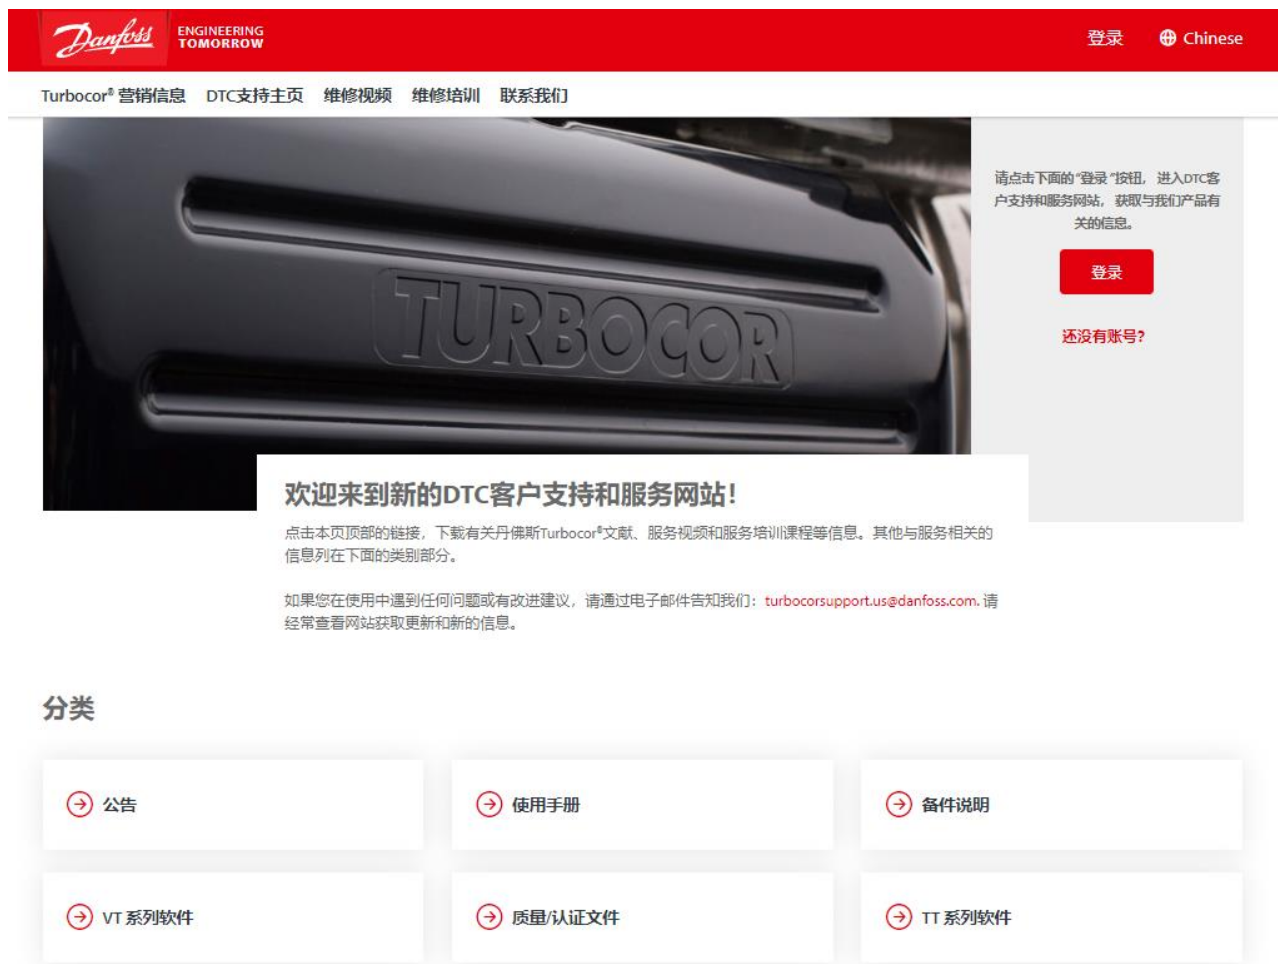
Danfoss ENGINEERING TOMORROW

登录 Chinese

Turbocor® 营销信息 DTC支持主页 维修视频 维修培训 联系我们

TURBOCOR

请点击下面的"登录"按钮，进入DTC客户支持和服务网站，获取与我们产品有关的信息。

登录

还没有账号?

欢迎来到新的DTC客户支持和服务网站!

点击本页顶部的链接，下载有关丹佛斯Turbocor®文献、服务视频和服务培训课程等信息。其他与服务相关的信息列在下面的类别部分。

如果您在使用中遇到任何问题或有改进建议，请通过电子邮件告知我们：turbocorsupport.us@danfoss.com. 请经常查看网站获取更新和新的信息。

分类

公告

使用手册

备件说明

VT 系列软件

质量/认证文件

TT 系列软件